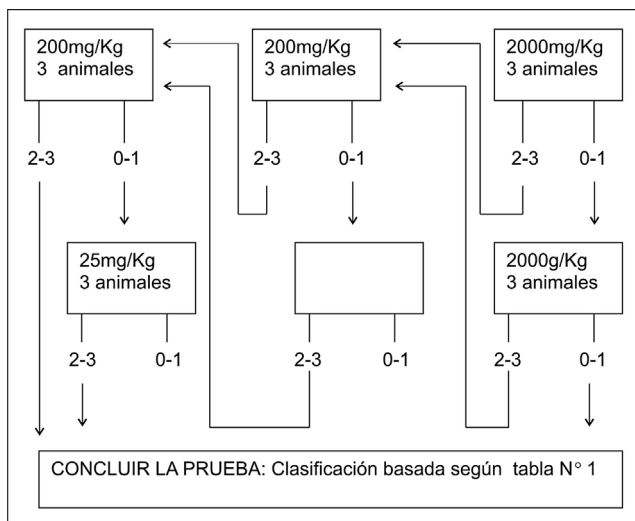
200mg/Kg
3 animales

200mg/Kg
3 animales

2000mg/Kg
3 animales

2-3 0-1

2-3 0-1

2-3 0-1

25mg/Kg
3 animales

2000g/Kg
3 animales

2-3 0-1

2-3 0-1

2-3 0-1

CONCLUIR LA PRUEBA: Clasificación basada según tabla N° 1